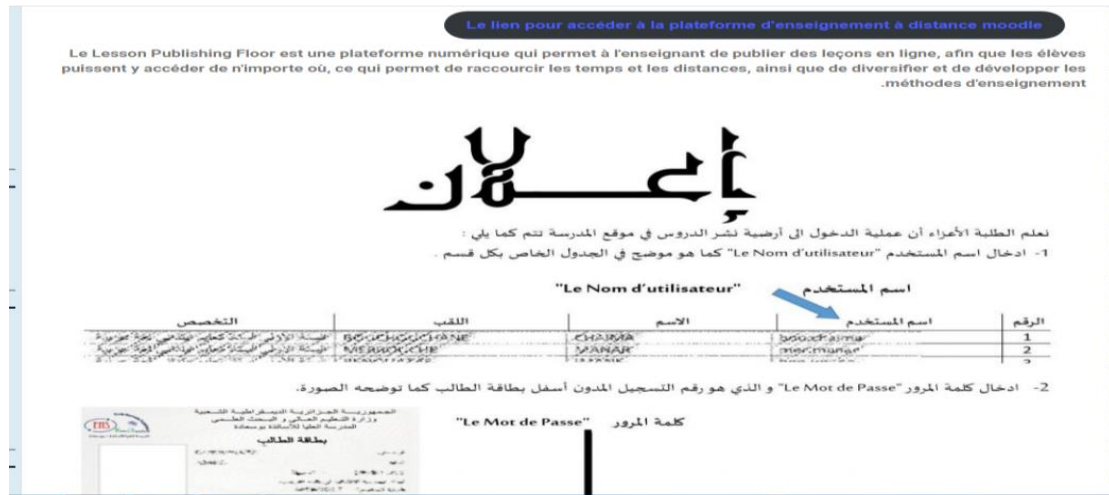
Le lien pour accéder à la plateforme d'enseignement à distance moodle

Le Lesson Publishing Floor est une plateforme numérique qui permet à l'enseignant de publier des leçons en ligne, afin que les élèves puissent y accéder de n'importe où, ce qui permet de raccourcir les temps et les distances, ainsi que de diversifier et de développer les méthodes d'enseignement.

إعــــلان

نعلم الطلبة الأعزاء أن عملية الدخول الى أرضية نشر الدروس في موقع المدرسة تتم كما يلي :
1- ادخال اسم المستخدم "Le Nom d'utilisateur" كما هو موضح في الجدول الخاص بكل قسم .

"Le Nom d'utilisateur" اسم المستخدم

| الرقم | اسم المستخدم | الاسم | اللقب | التخصص |
|---|---|---|---|---|
| 1 | bouchaima | CHAIMA | BOUCHOUCHANE | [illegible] |
| 2 | merchmanar | MANAR | MERROUCHE | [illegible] |
| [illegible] | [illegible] | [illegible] | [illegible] | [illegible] |

2- ادخال كلمة المرور "Le Mot de Passe" و الذي هو رقم التسجيل المدون أسفل بطاقة الطالب كما توضحه الصورة.

"Le Mot de Passe" كلمة المرور

الجمهورية الجزائرية الديمقراطية الشعبية
وزارة التعليم العالي و البحث العلمي
المدرسة العليا للأساتذة بوسعادة
بطاقة الطالب
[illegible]